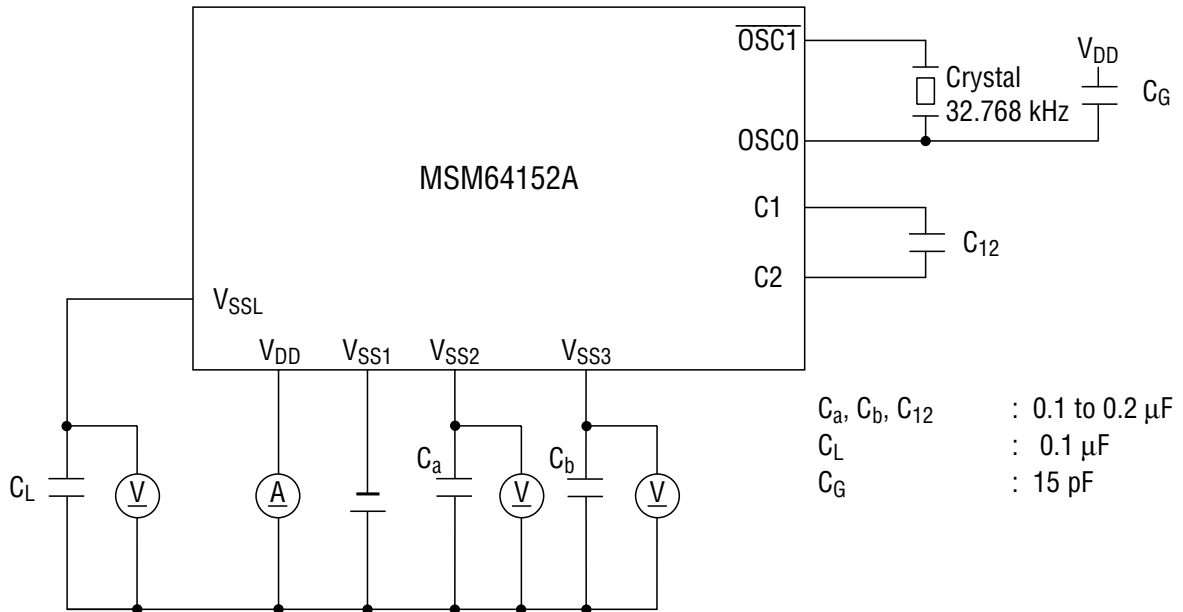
$\overline{OSC1}$

Crystal 32.768 kHz

$V_{DD}$

$C_G$

OSC0

MSM64152A

C1

$C_{12}$

C2

$V_{SSL}$

$V_{DD}$ $V_{SS1}$ $V_{SS2}$ $V_{SS3}$

$C_a$, $C_b$, $C_{12}$ : 0.1 to 0.2 μF
$C_L$ : 0.1 μF
$C_G$ : 15 pF

$C_L$ V A $C_a$ V $C_b$ V